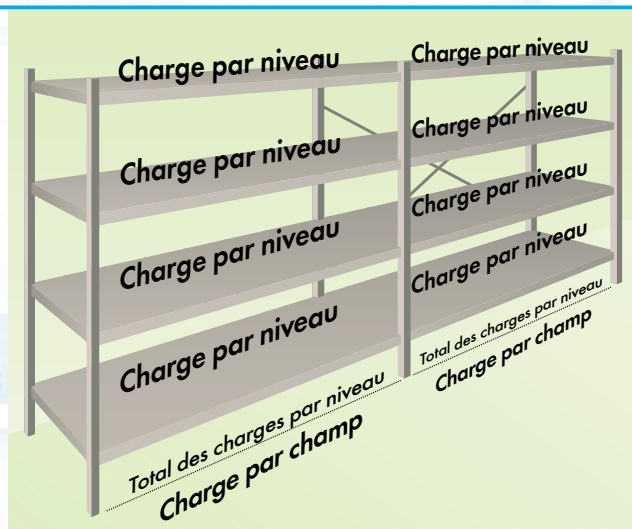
Charge par niveau

Charge par niveau

Charge par niveau

Charge par niveau

Total des charges par niveau
Charge par champ

Charge par niveau

Charge par niveau

Charge par niveau

Charge par niveau

Total des charges par niveau
Charge par champ